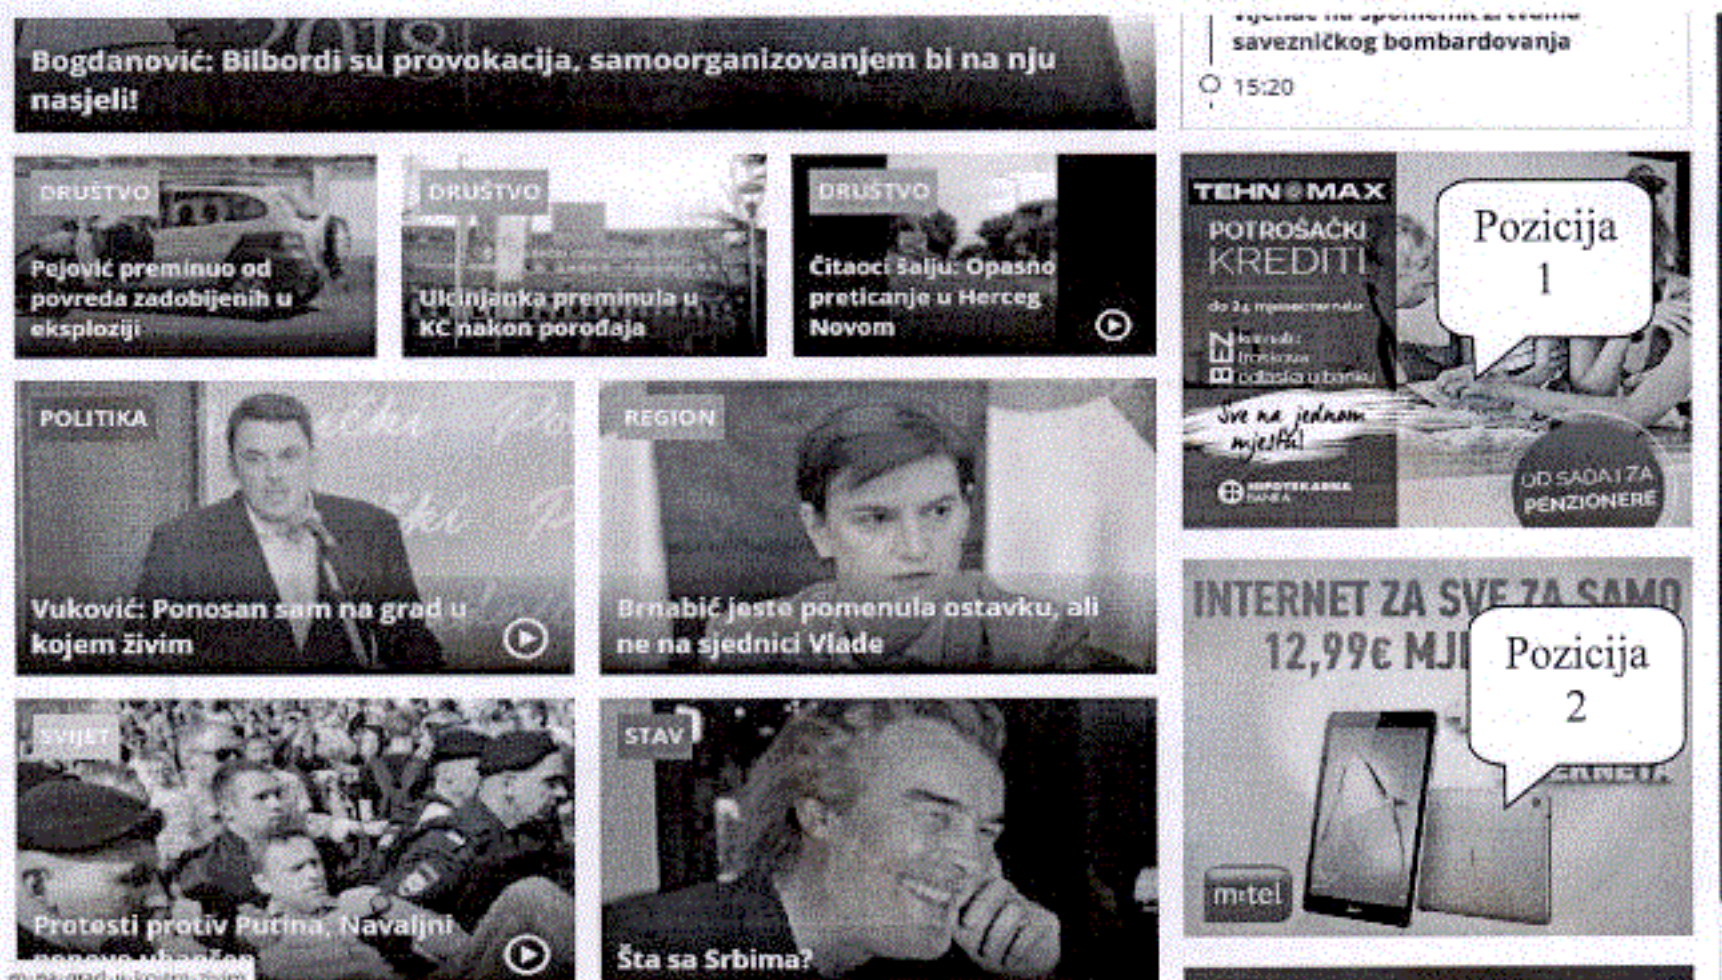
2018

Bogdanović: Bilbordi su provokacija, samoorganizovanjem bi na nju nasjeli!

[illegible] savezničkog bombardovanja

15:20

DRUŠTVO
Pejović preminuo od povreda zadobijenih u eksploziji

DRUŠTVO
Ulcinjanka preminula u KC nakon porođaja

DRUŠTVO
Čitaoci šalju: Opasno preticanje u Herceg Novom

TEHNOMAX
POTROŠAČKI KREDITI
do 24 mjeseca rata
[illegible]
Sve na jednom mjestu!
HIPOTEKARNA BANKA
OD SADA I ZA PENZIONERE

Pozicija 1

POLITIKA
Vuković: Ponosan sam na grad u kojem živim

REGION
Brnabić jeste pomenula ostavku, ali ne na sjednici Vlade

INTERNET ZA SVE ZA SAMO 12,99€ MJ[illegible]

Pozicija 2

m:tel

SVIJET
Protesti protiv Putina, Navaljni ponovo uhapšen

STAV
Šta sa Srbima?